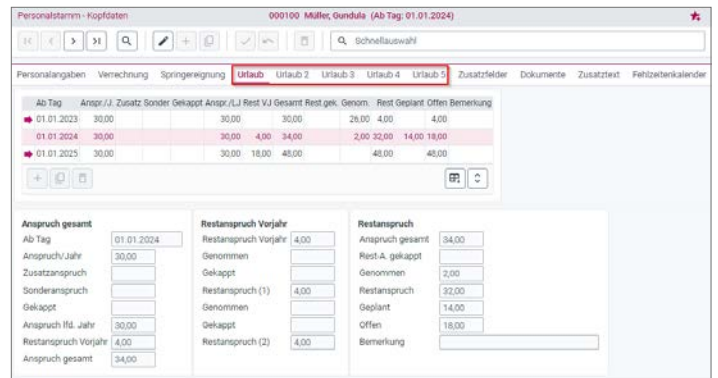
Personalstamm - Kopfdaten

000100 Müller, Gundula (Ab Tag: 01.01.2024)

Schnellauswahl

Personalangaben | Verrechnung | Springereignung | Urlaub | Urlaub 2 | Urlaub 3 | Urlaub 4 | Urlaub 5 | Zusatzfelder | Dokumente | Zusatztext | Fehlzeitenkalender

| Ab Tag | Anspr./J. | Zusatz | Sonder | Gekappt | Anspr./L.J | Rest VJ | Gesamt | Rest gek. | Genom. | Rest | Geplant | Offen | Bemerkung |
|---|---|---|---|---|---|---|---|---|---|---|---|---|---|
| 01.01.2023 | 30,00 | | | | 30,00 | | 30,00 | | 26,00 | 4,00 | | 4,00 | |
| 01.01.2024 | 30,00 | | | | 30,00 | 4,00 | 34,00 | | 2,00 | 32,00 | 14,00 | 18,00 | |
| 01.01.2025 | 30,00 | | | | 30,00 | 18,00 | 48,00 | | | 48,00 | | 48,00 | |

Anspruch gesamt
Ab Tag 01.01.2024
Anspruch/Jahr 30,00
Zusatzanspruch
Sonderanspruch
Gekappt
Anspruch lfd. Jahr 30,00
Restanspruch Vorjahr 4,00
Anspruch gesamt 34,00

Restanspruch Vorjahr
Restanspruch Vorjahr 4,00
Genommen
Gekappt
Restanspruch (1) 4,00
Genommen
Gekappt
Restanspruch (2) 4,00

Restanspruch
Anspruch gesamt 34,00
Rest-A. gekappt
Genommen 2,00
Restanspruch 32,00
Geplant 14,00
Offen 18,00
Bemerkung